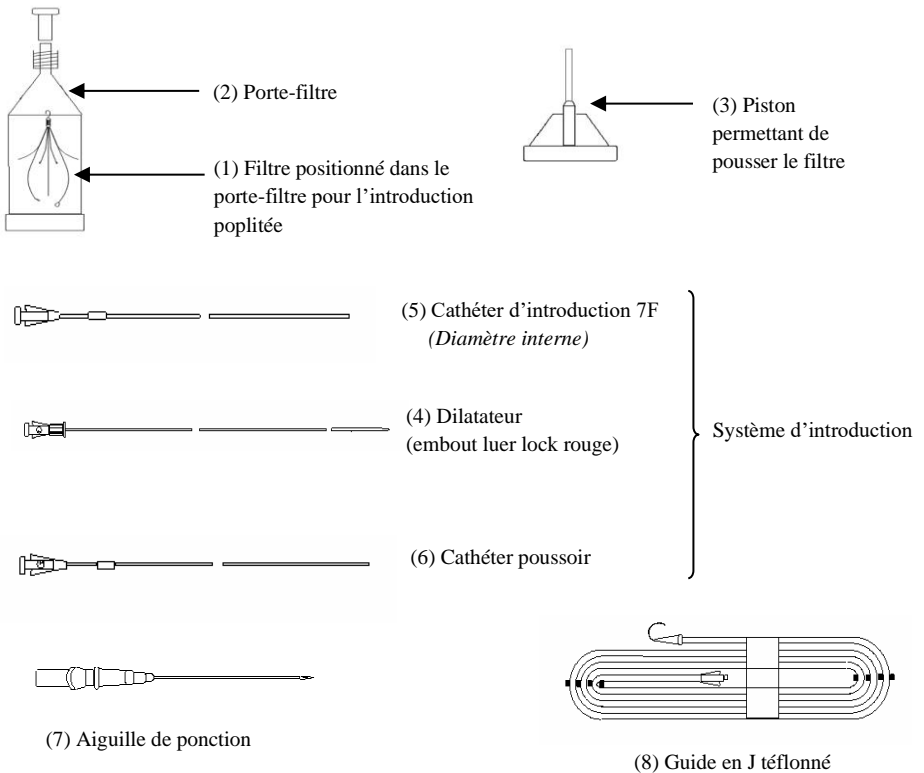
(2) Porte-filtre

(1) Filtre positionné dans le porte-filtre pour l'introduction poplitée

(3) Piston permettant de pousser le filtre

(5) Cathéter d'introduction 7F
*(Diamètre interne)*

(4) Dilatateur
(embout luer lock rouge)

(6) Cathéter poussoir

Système d'introduction

(7) Aiguille de ponction

(8) Guide en J téflonné